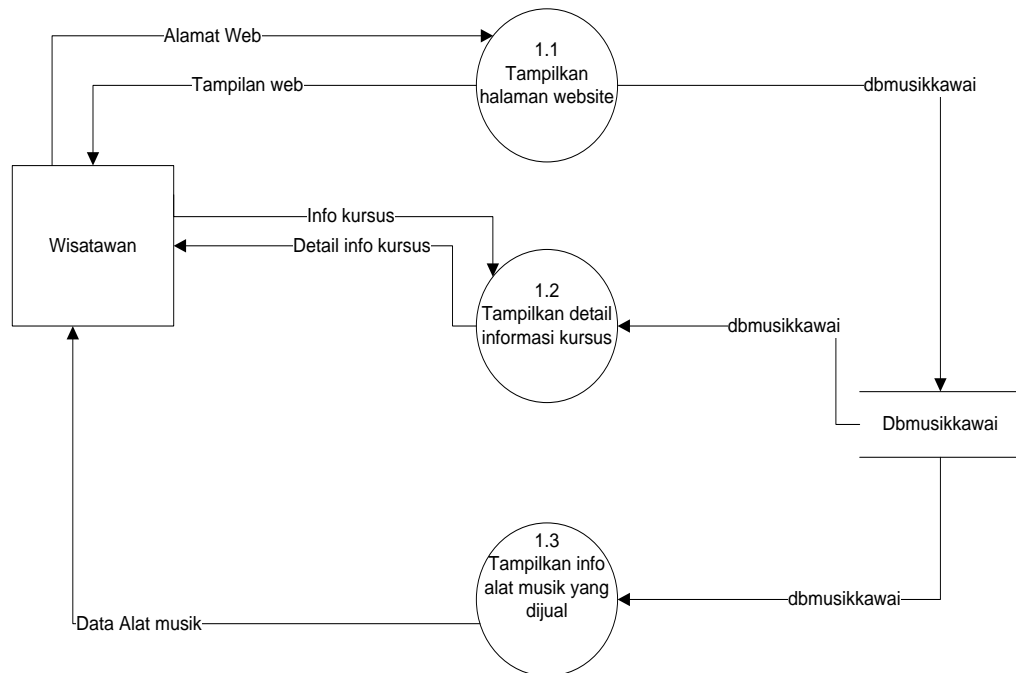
Alamat Web

1.1
Tampilkan halaman website

Tampilan web

dbmusikkawai

Wisatawan

Info kursus

Detail info kursus

1.2
Tampilkan detail informasi kursus

dbmusikkawai

Dbmusikkawai

1.3
Tampilkan info alat musik yang dijual

dbmusikkawai

Data Alat musik